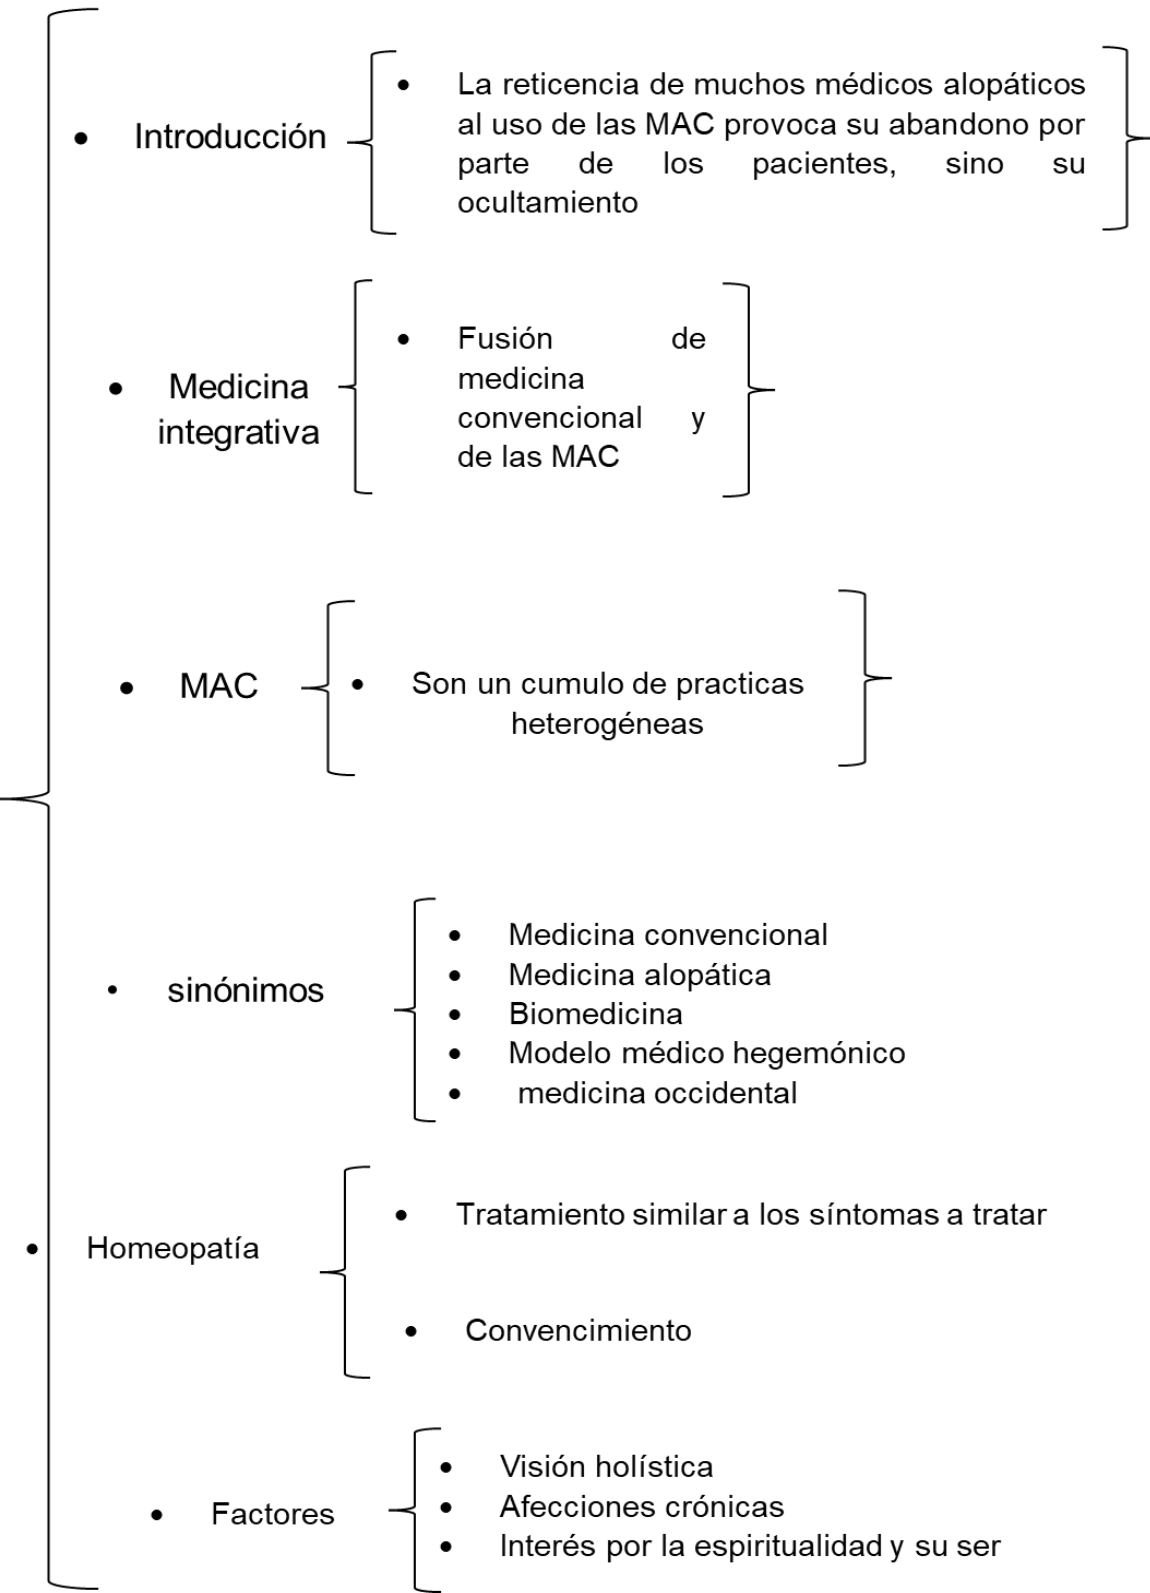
• Introducción

• La reticencia de muchos médicos alopáticos al uso de las MAC provoca su abandono por parte de los pacientes, sino su ocultamiento

• Medicina integrativa

• Fusión de medicina convencional y de las MAC

• MAC

• Son un cumulo de practicas heterogéneas

• sinónimos

• Medicina convencional
• Medicina alopática
• Biomedicina
• Modelo médico hegemónico
• medicina occidental

• Homeopatía

• Tratamiento similar a los síntomas a tratar

• Convencimiento

• Factores

• Visión holística
• Afecciones crónicas
• Interés por la espiritualidad y su ser